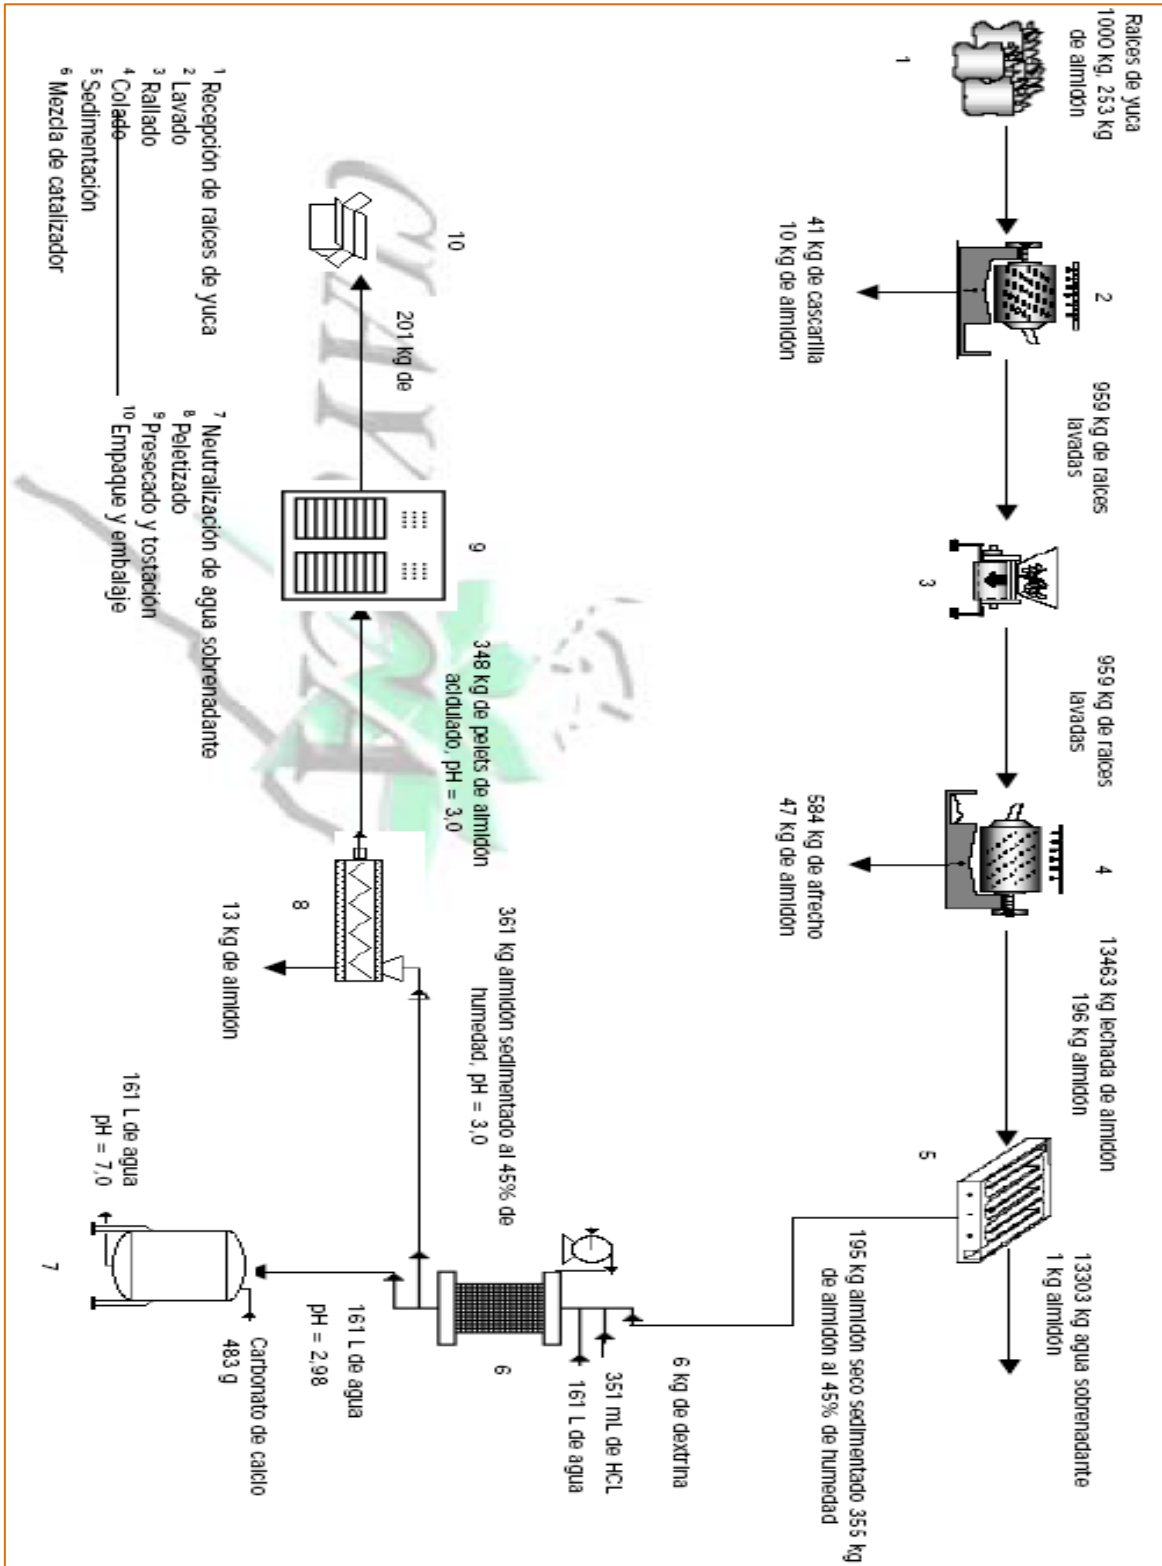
1

Raíces de yuca 1000 kg, 253 kg de almidón

2

41 kg de cascarilla
10 kg de almidón

959 kg de raíces lavadas

3

959 kg de raíces lavadas

4

584 kg de afrecho
47 kg de almidón

13463 kg lechada de almidón
196 kg almidón

5

13303 kg agua sobrenadante
1 kg almidón

195 kg almidón seco sedimentado 355 kg de almidón al 45% de humedad

6 kg de dextrina

351 mL de HCL

161 L de agua

6

161 L de agua
pH = 2,98

Carbonato de calcio
483 g

7

161 L de agua
pH = 7,0

361 kg almidón sedimentado al 45% de humedad, pH = 3,0

8

13 kg de almidón

348 kg de pelets de almidón acidulado, pH = 3,0

9

201 kg de

10

¹ Recepción de raíces de yuca
² Lavado
³ Rallado
⁴ Colado
⁵ Sedimentación
⁶ Mezcla de catalizador

⁷ Neutralización de agua sobrenadante
⁸ Peletizado
⁹ Presecado y tostación
¹⁰ Empaque y embalaje